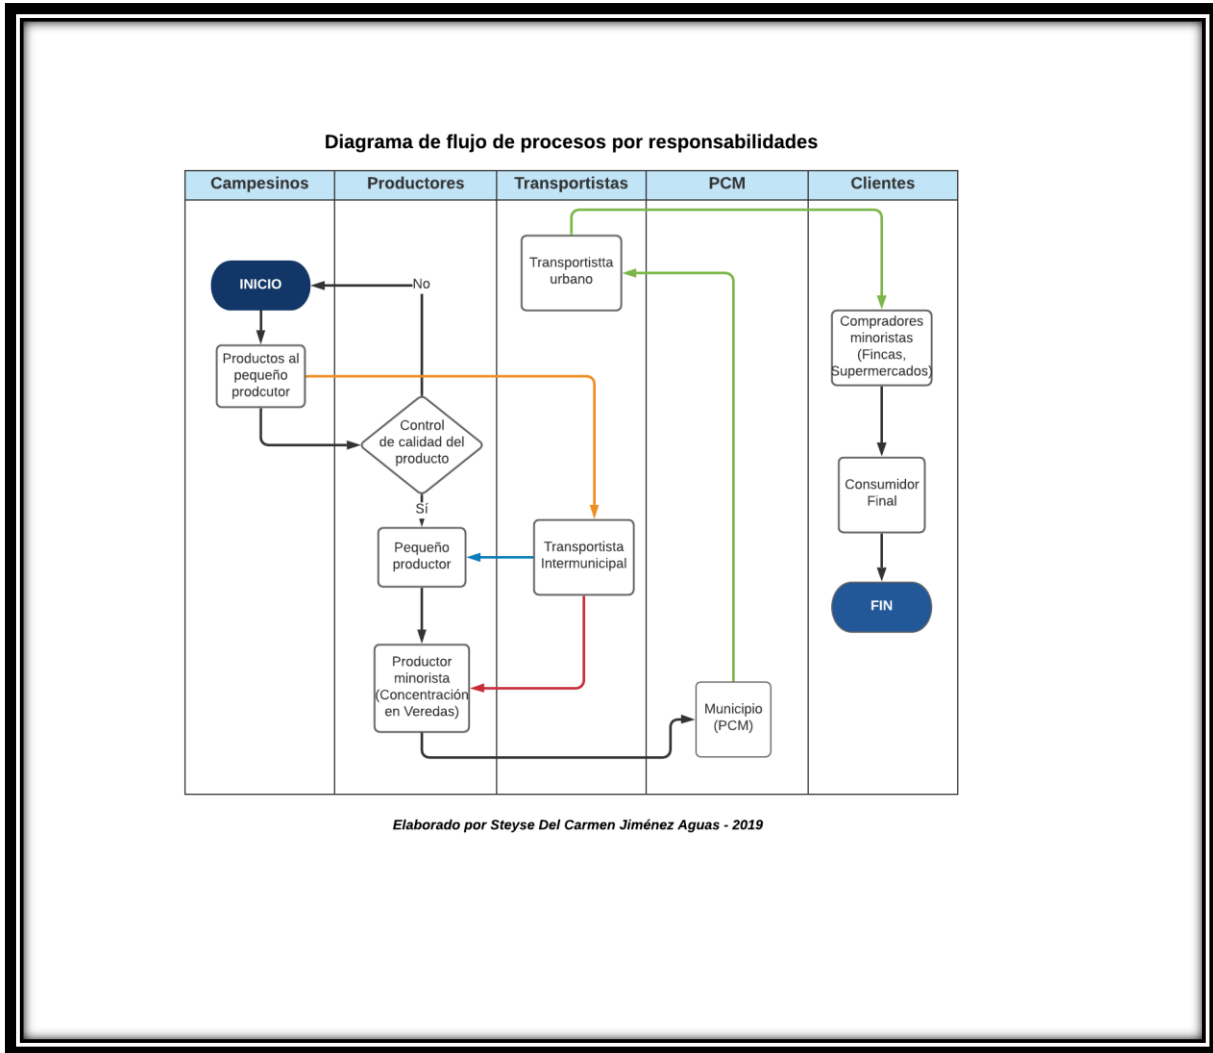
Diagrama de flujo de procesos por responsabilidades

| Campesinos | Productores | Transportistas | PCM | Clientes |
|---|---|---|---|---|

Transportistta urbano

INICIO

No

Compradores minoristas (Fincas, Supermercados)

Productos al pequeño prodcutor

Control de calidad del producto

Sí

Consumidor Final

Pequeño productor

Transportista Intermunicipal

FIN

Productor minorista (Concentración en Veredas)

Municipio (PCM)

Elaborado por Steyse Del Carmen Jiménez Aguas - 2019